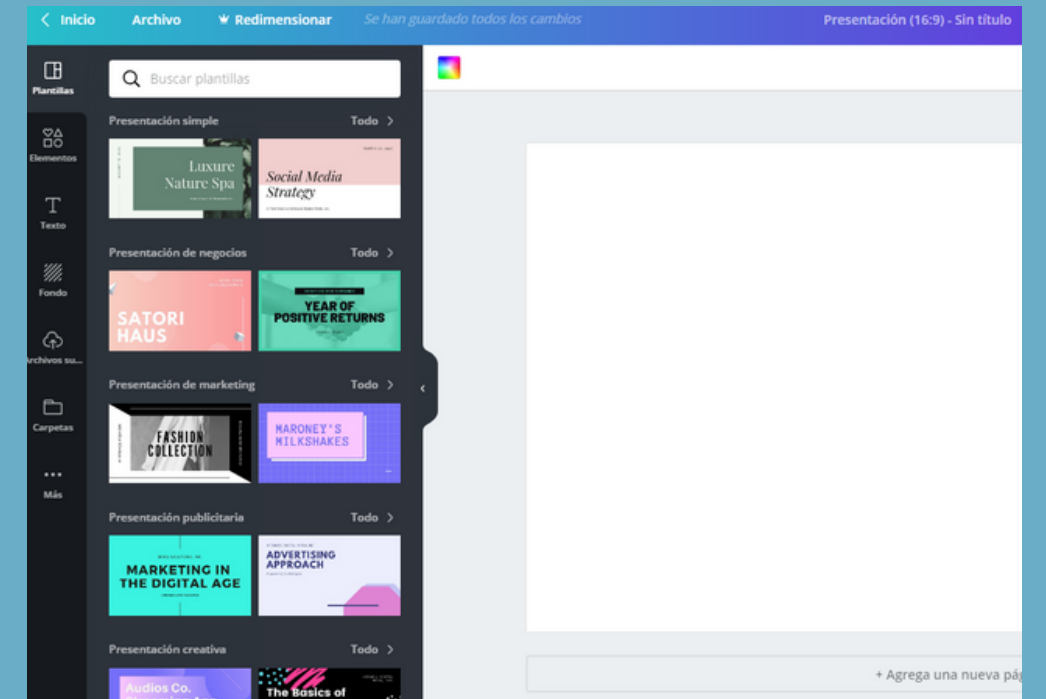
Inicio Archivo Redimensionar Se han guardado todos los cambios Presentación (16:9) - Sin título

Plantillas
Elementos
Texto
Fondo
Archivos su...
Carpetas
Más

Buscar plantillas

Presentación simple Todo
Luxure Nature Spa
Social Media Strategy

Presentación de negocios Todo
SATORI HAUS
YEAR OF POSITIVE RETURNS

Presentación de marketing Todo
FASHION COLLECTION
MARONEY'S MILKSHAKES

Presentación publicitaria Todo
MARKETING IN THE DIGITAL AGE
ADVERTISING APPROACH

Presentación creativa Todo
Audios Co.
The Basics of

+ Agrega una nueva pág